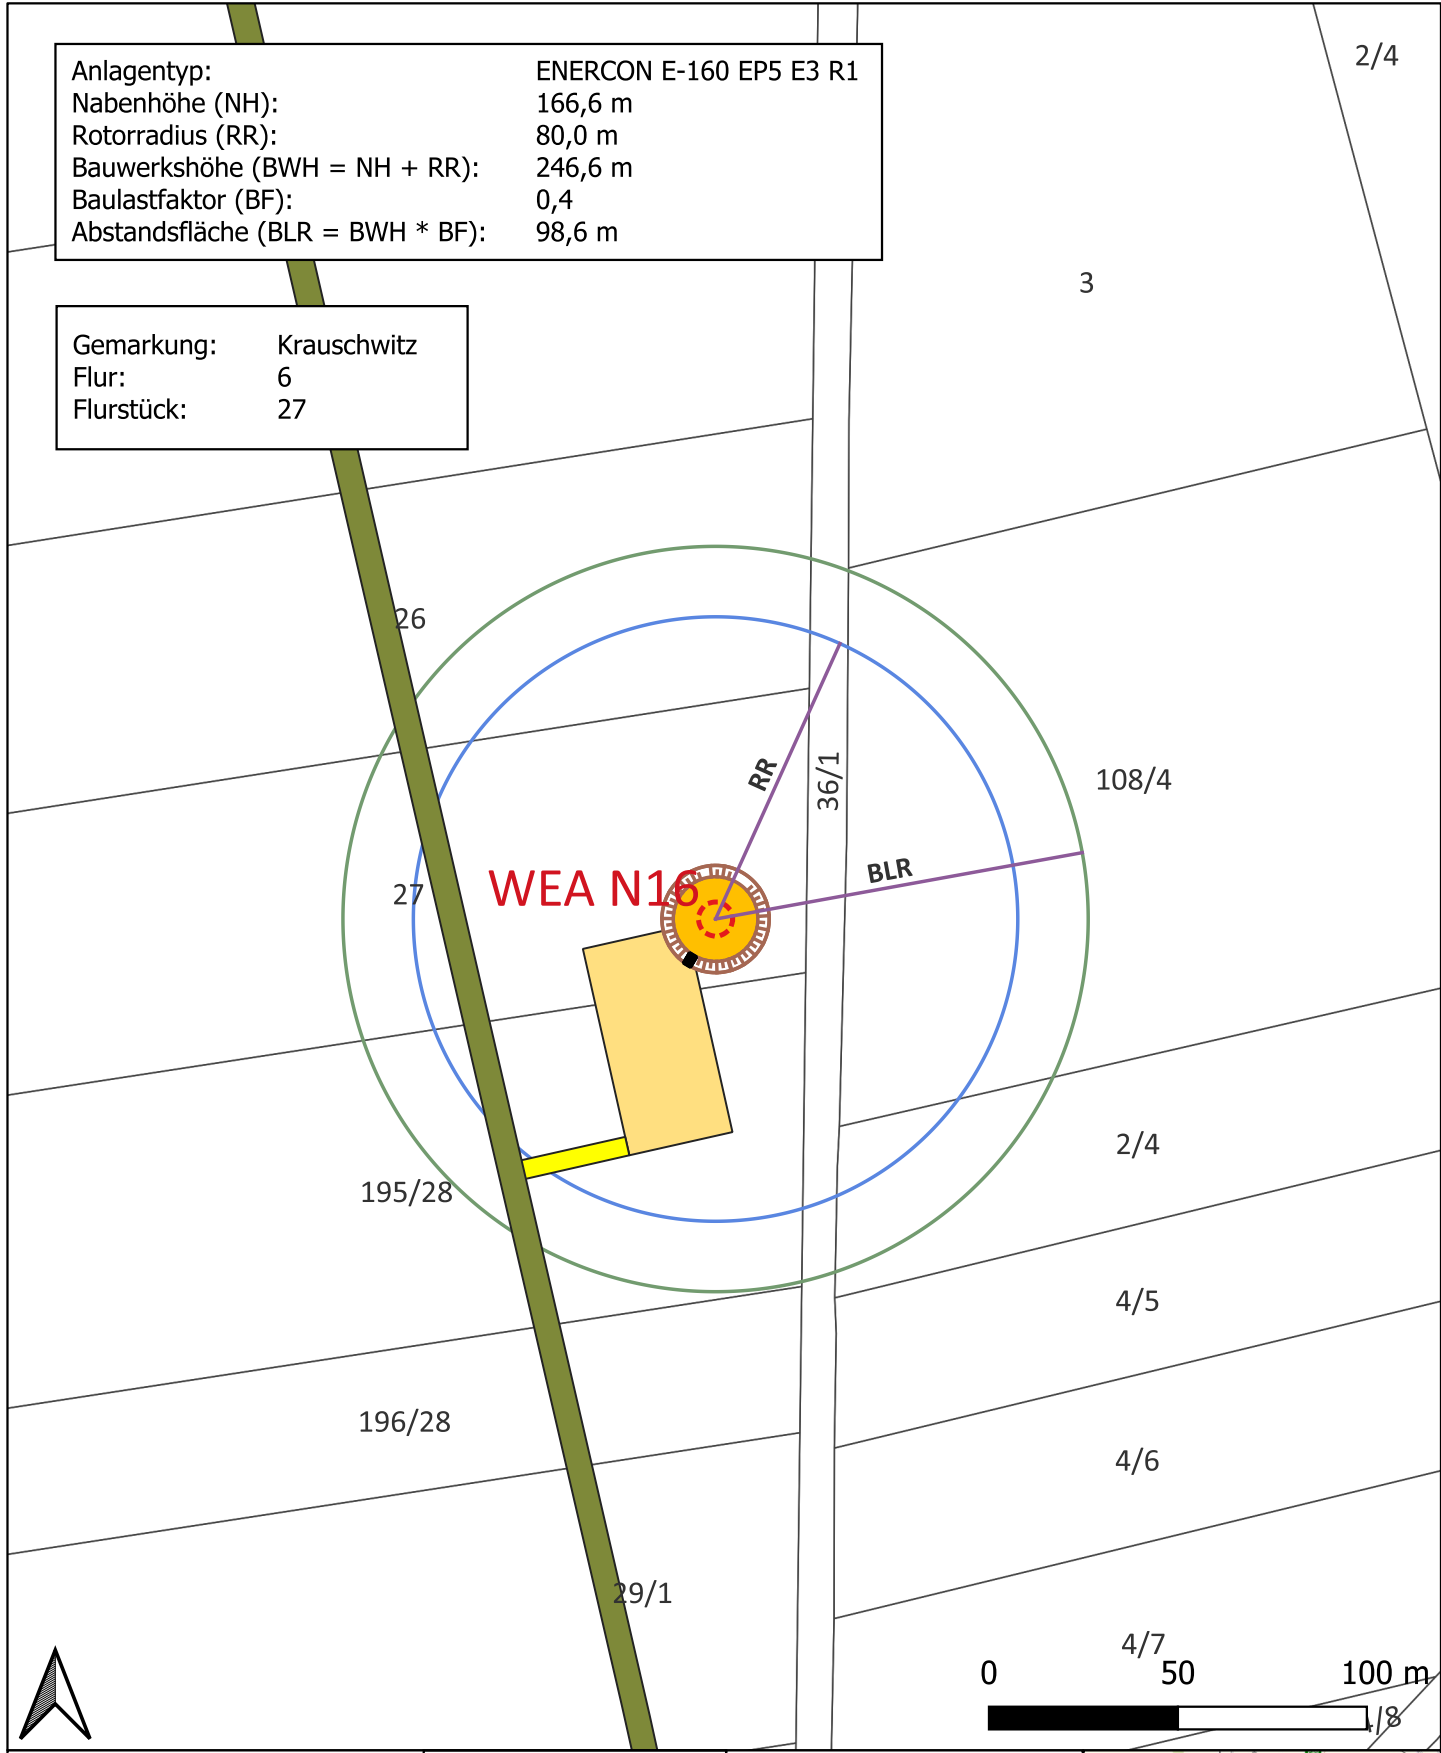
| Anlagentyp: | ENERCON E-160 EP5 E3 R1 |
|---|---|
| Nabenhöhe (NH): | 166,6 m |
| Rotorradius (RR): | 80,0 m |
| Bauwerkshöhe (BWH = NH + RR): | 246,6 m |
| Baulastfaktor (BF): | 0,4 |
| Abstandsfläche (BLR = BWH * BF): | 98,6 m |

| Gemarkung: | Krauschwitz |
|---|---|
| Flur: | 6 |
| Flurstück: | 27 |

2/4

3

26

RR

36/1

108/4

BLR

27

WEA N16

2/4

195/28

4/5

196/28

4/6

29/1

4/7

0 50 100 m

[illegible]/8